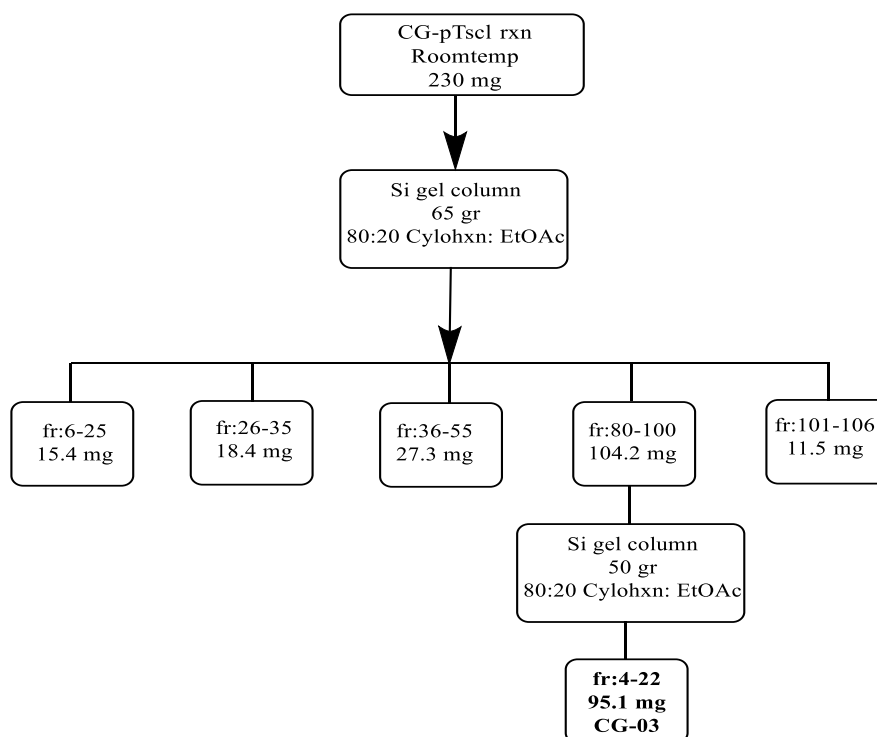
CG-pTscl rxn
Roomtemp
230 mg

Si gel column
65 gr
80:20 Cylohxn: EtOAc

fr:6-25
15.4 mg

fr:26-35
18.4 mg

fr:36-55
27.3 mg

fr:80-100
104.2 mg

fr:101-106
11.5 mg

Si gel column
50 gr
80:20 Cylohxn: EtOAc

fr:4-22
95.1 mg
CG-03